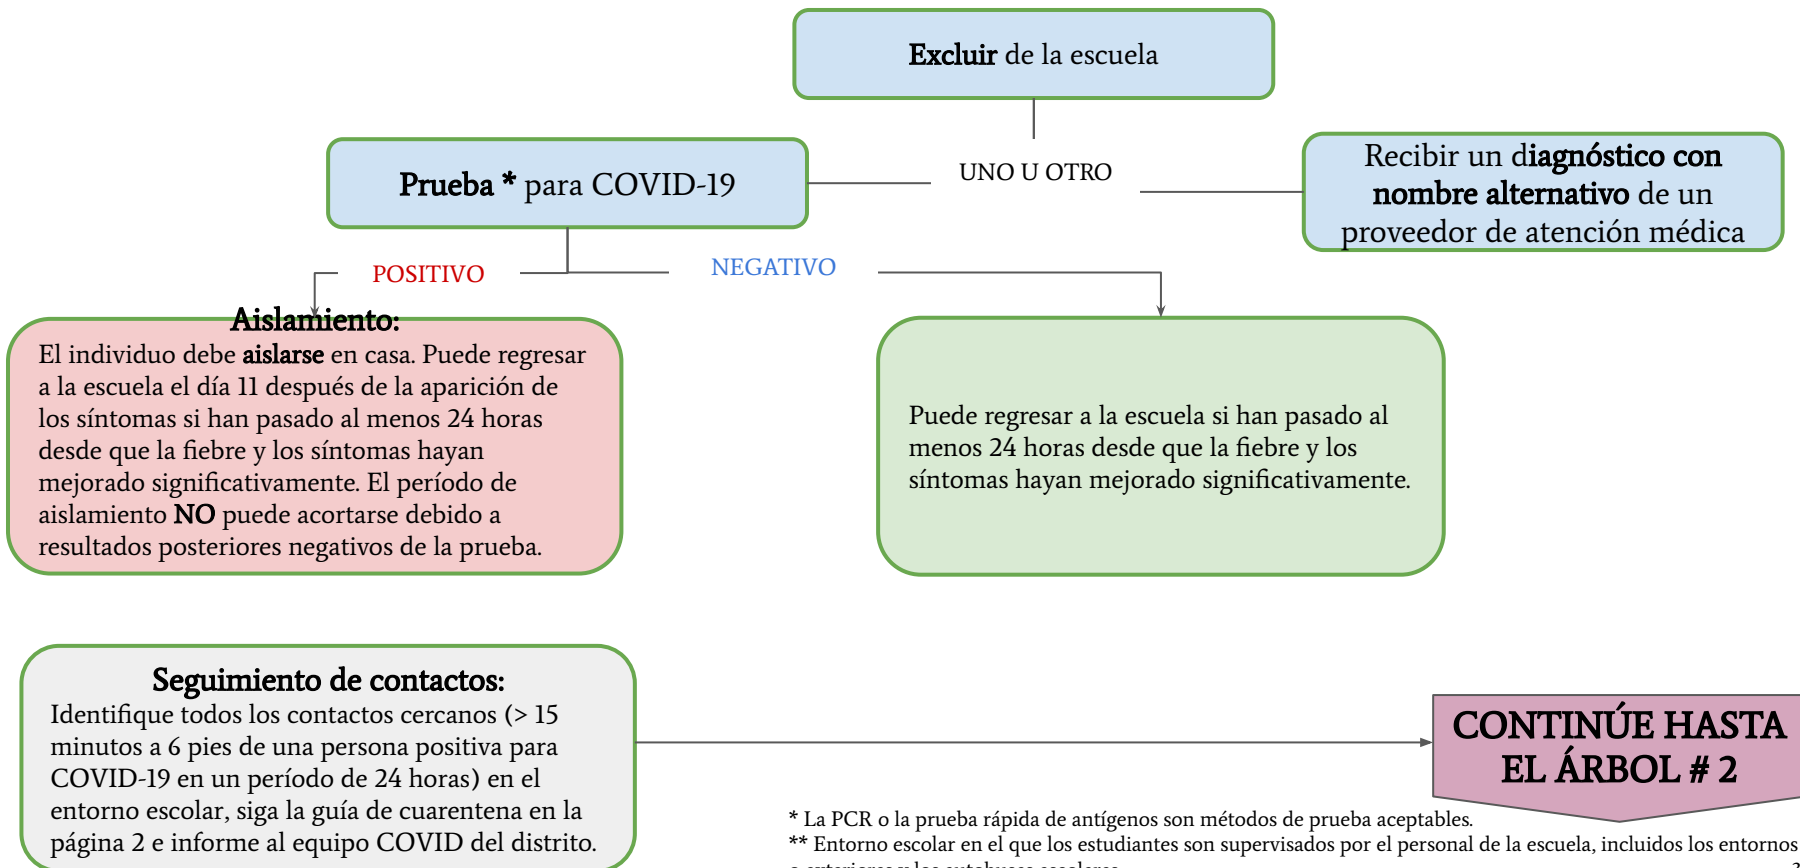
**Excluir** de la escuela

UNO U OTRO

**Prueba \*** para COVID-19

Recibir un d**iagnóstico con nombre alternativo** de un proveedor de atención médica

POSITIVO

NEGATIVO

**Aislamiento:**
El individuo debe **aislarse** en casa. Puede regresar a la escuela el día 11 después de la aparición de los síntomas si han pasado al menos 24 horas desde que la fiebre y los síntomas hayan mejorado significativamente. El período de aislamiento **NO** puede acortarse debido a resultados posteriores negativos de la prueba.

Puede regresar a la escuela si han pasado al menos 24 horas desde que la fiebre y los síntomas hayan mejorado significativamente.

**Seguimiento de contactos:**
Identifique todos los contactos cercanos (> 15 minutos a 6 pies de una persona positiva para COVID-19 en un período de 24 horas) en el entorno escolar, siga la guía de cuarentena en la página 2 e informe al equipo COVID del distrito.

CONTINÚE HASTA EL ÁRBOL # 2

\* La PCR o la prueba rápida de antígenos son métodos de prueba aceptables.
\*\* Entorno escolar en el que los estudiantes son supervisados por el personal de la escuela, incluidos los entornos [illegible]